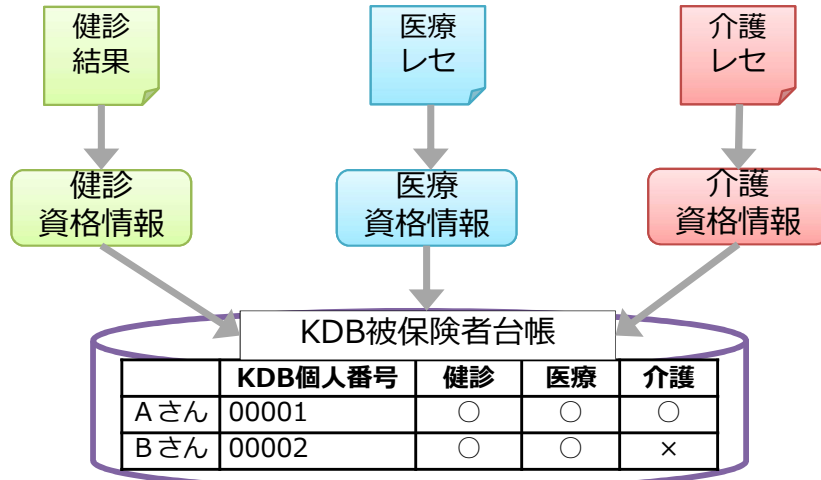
健診
結果

医療
レセ

介護
レセ

健診
資格情報

医療
資格情報

介護
資格情報

KDB被保険者台帳

| | KDB個人番号 | 健診 | 医療 | 介護 |
|---|---|---|---|---|
| Aさん | 00001 | ○ | ○ | ○ |
| Bさん | 00002 | ○ | ○ | × |